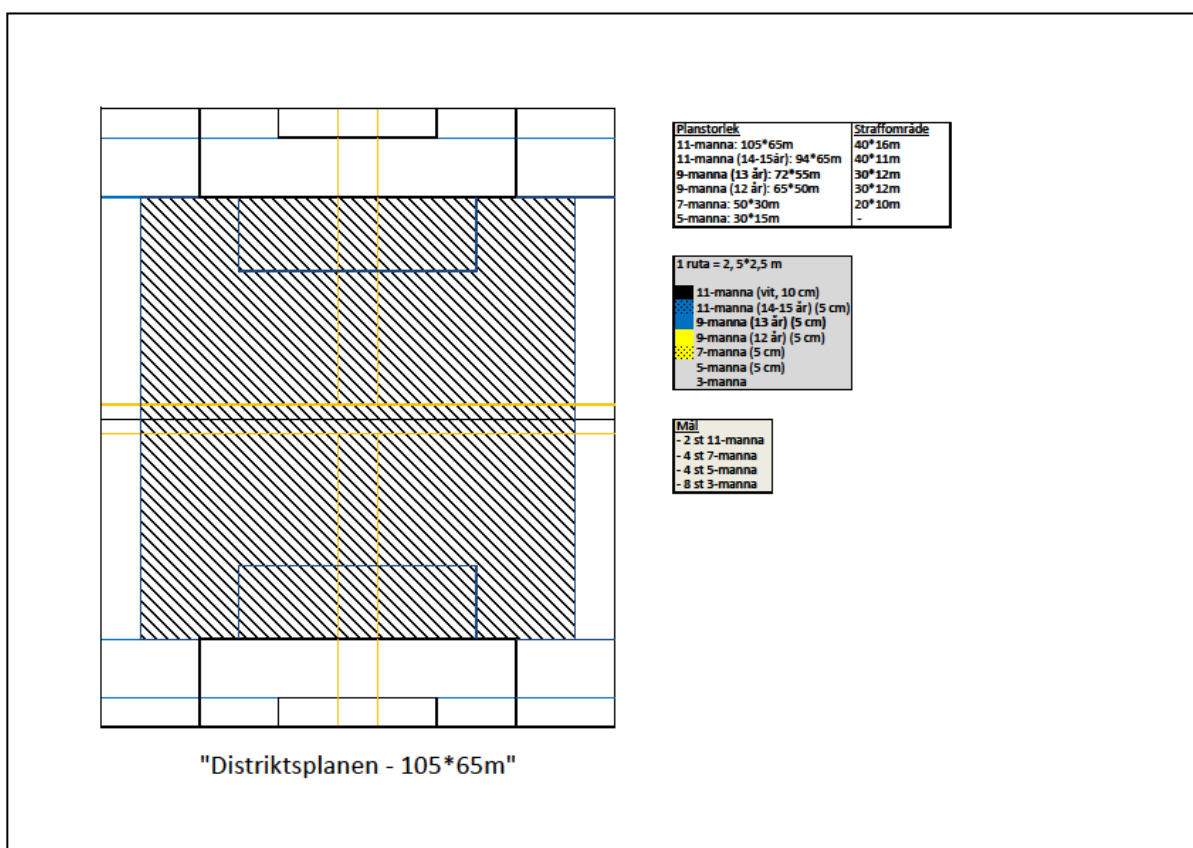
| Planstorlek | Straffområde |
|---|---|
| 11-manna: 105*65m | 40*16m |
| 11-manna (14-15år): 94*65m | 40*11m |
| 9-manna (13 år): 72*55m | 30*12m |
| 9-manna (12 år): 65*50m | 30*12m |
| 7-manna: 50*30m | 20*10m |
| 5-manna: 30*15m | - |

1 ruta = 2, 5*2,5 m

11-manna (vit, 10 cm)
11-manna (14-15 år) (5 cm)
9-manna (13 år) (5 cm)
9-manna (12 år) (5 cm)
7-manna (5 cm)
5-manna (5 cm)
3-manna

Mål
- 2 st 11-manna
- 4 st 7-manna
- 4 st 5-manna
- 8 st 3-manna

"Distriktsplanen - 105*65m"